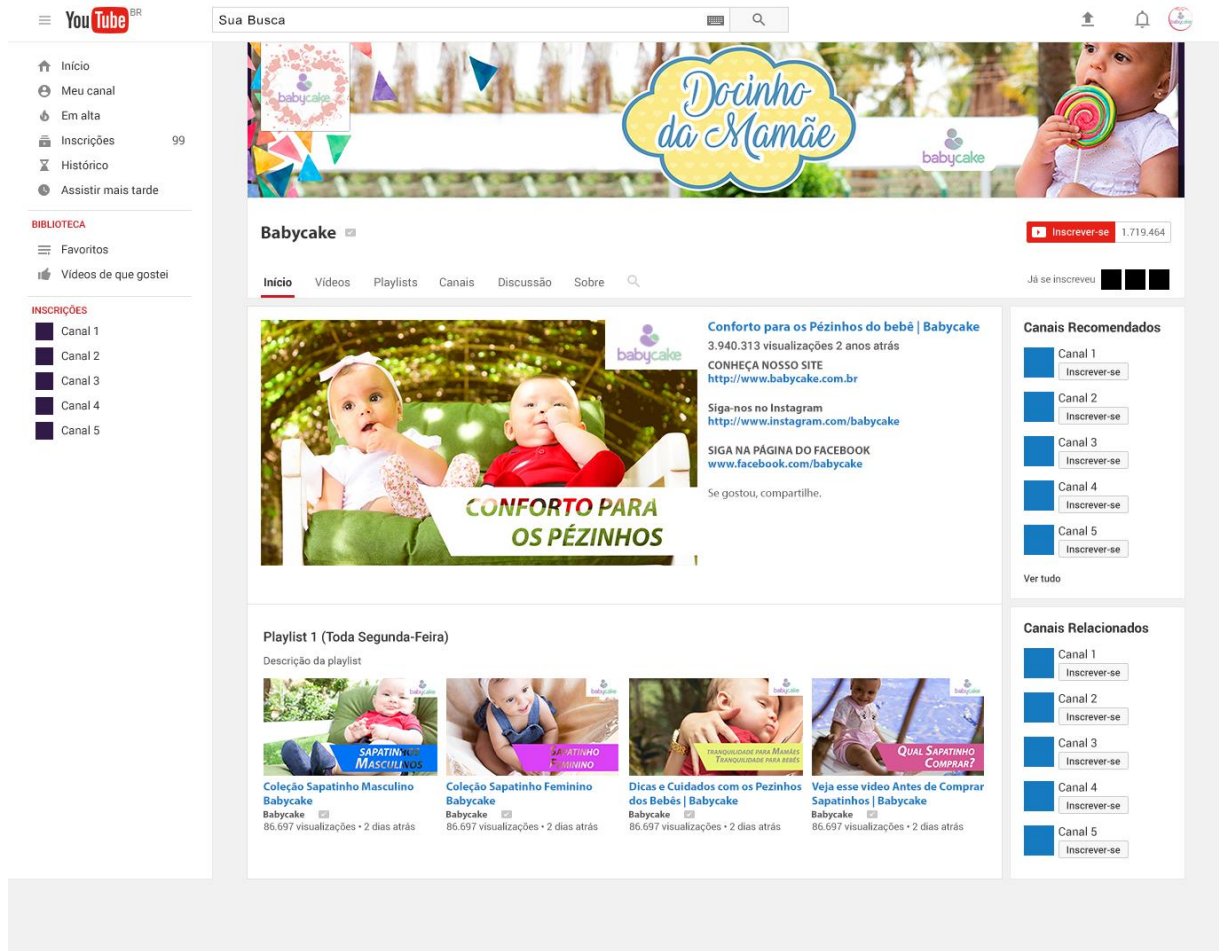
YouTube BR

Sua Busca

Início
Meu canal
Em alta
Inscrições 99
Histórico
Assistir mais tarde

BIBLIOTECA
Favoritos
Vídeos de que gostei

INSCRIÇÕES
Canal 1
Canal 2
Canal 3
Canal 4
Canal 5

babycake

Docinho da Mamãe

babycake

Babycake

Inscrever-se 1.719.464

Início Vídeos Playlists Canais Discussão Sobre

Já se inscreveu

babycake

CONFORTO PARA OS PÉZINHOS

Conforto para os Pézinhos do bebê | Babycake
3.940.313 visualizações 2 anos atrás
CONHEÇA NOSSO SITE
http://www.babycake.com.br

Siga-nos no Instagram
http://www.instagram.com/babycake

SIGA NA PÁGINA DO FACEBOOK
www.facebook.com/babycake

Se gostou, compartilhe.

Canais Recomendados
Canal 1
Inscrever-se
Canal 2
Inscrever-se
Canal 3
Inscrever-se
Canal 4
Inscrever-se
Canal 5
Inscrever-se
Ver tudo

Playlist 1 (Toda Segunda-Feira)
Descrição da playlist

babycake
SAPATINHOS MASCULINOS
Coleção Sapatinho Masculino Babycake
Babycake
86.697 visualizações • 2 dias atrás

babycake
SAPATINHO FEMININO
Coleção Sapatinho Feminino Babycake
Babycake
86.697 visualizações • 2 dias atrás

babycake
TRANQUILIDADE PARA MAMÃES TRANQUILIDADE PARA BEBÊS
Dicas e Cuidados com os Pezinhos dos Bebês | Babycake
Babycake
86.697 visualizações • 2 dias atrás

babycake
QUAL SAPATINHO COMPRAR?
Veja esse vídeo Antes de Comprar Sapatinhos | Babycake
Babycake
86.697 visualizações • 2 dias atrás

Canais Relacionados
Canal 1
Inscrever-se
Canal 2
Inscrever-se
Canal 3
Inscrever-se
Canal 4
Inscrever-se
Canal 5
Inscrever-se